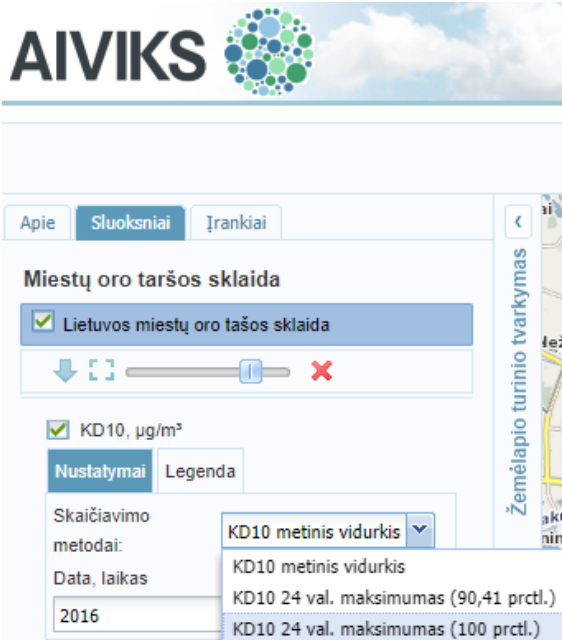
AIVIKS

Apie | Sluoksniai | Įrankiai

Miestų oro taršos sklaida

Lietuvos miestų oro tašos sklaida

KD10, µg/m³

Nustatymai | Legenda

Skaičiavimo metodai: KD10 metinis vidurkis

KD10 metinis vidurkis
KD10 24 val. maksimumas (90,41 prctl.)
KD10 24 val. maksimumas (100 prctl.)

Data, laikas
2016

Žemėlapio turinio tvarkymas

‹